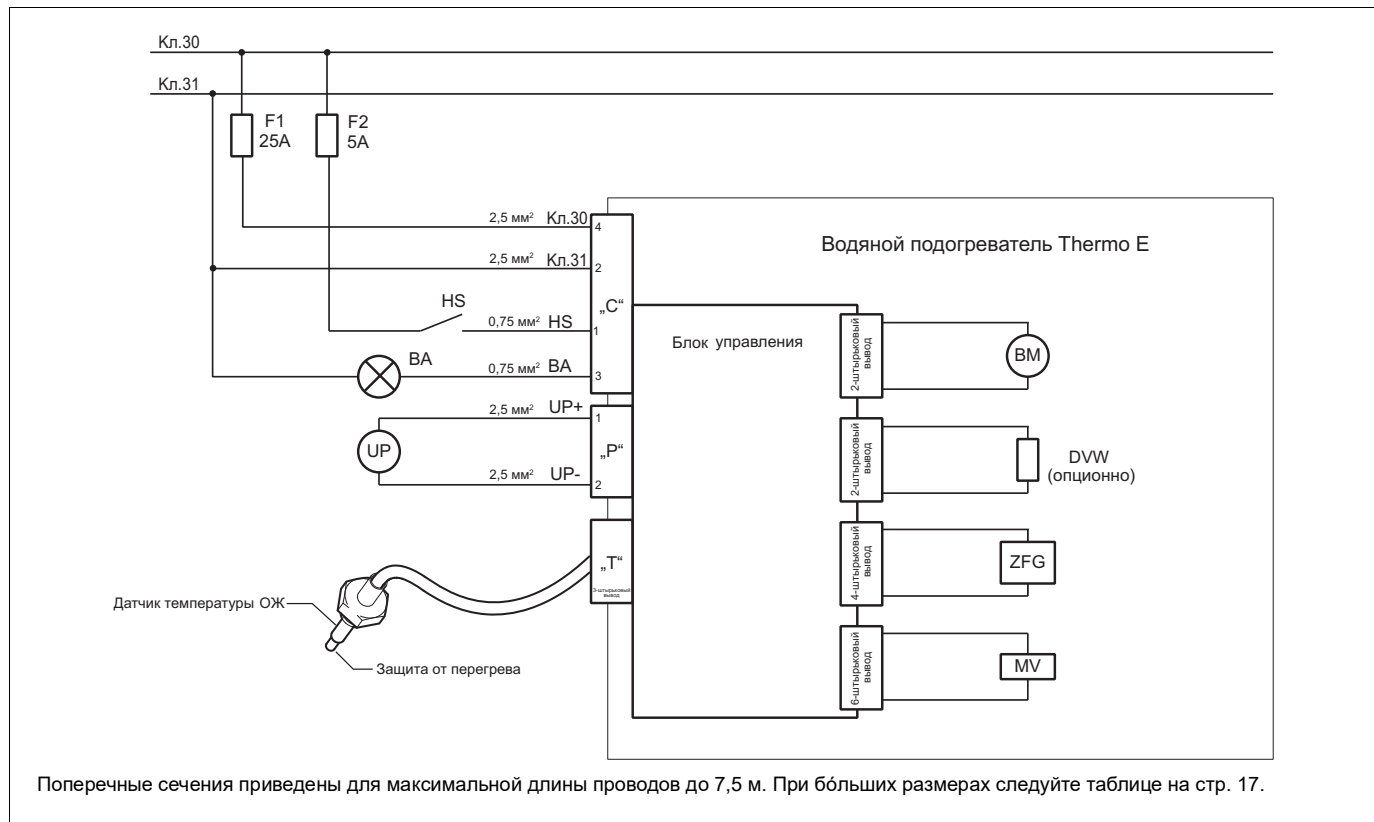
Кл.30

Кл.31

F1
25A

F2
5A

2,5 мм² Кл.30 4

2,5 мм² Кл.31 2

Водяной подогреватель Thermo E

HS

„C“

0,75 мм² HS 1

Блок управления

2-штырьковый вывод

BM

BA

0,75 мм² BA 3

2,5 мм² UP+ 1

UP

„P“

2-штырьковый вывод

DVW
(опционно)

2,5 мм² UP- 2

„T“

3-штырьковый вывод

4-штырьковый вывод

ZFG

Датчик температуры ОЖ

Защита от перегрева

6-штырьковый вывод

MV

Поперечные сечения приведены для максимальной длины проводов до 7,5 м. При бóльших размерах следуйте таблице на стр. 17.